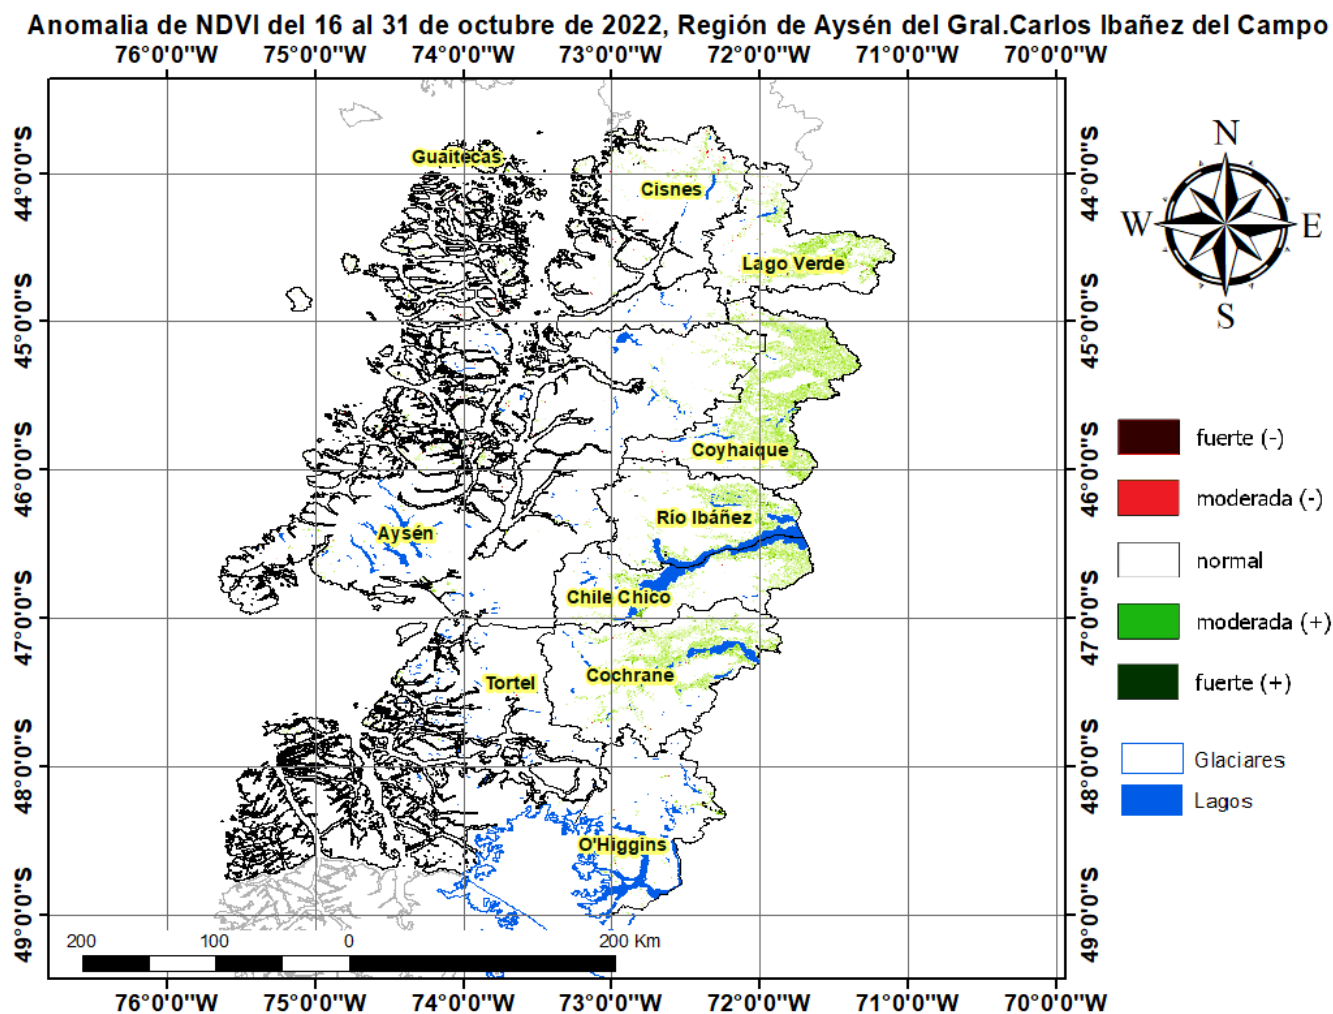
Anomalia de NDVI del 16 al 31 de octubre de 2022, Región de Aysén del Gral.Carlos Ibañez del Campo

76°0'0"W 75°0'0"W 74°0'0"W 73°0'0"W 72°0'0"W 71°0'0"W 70°0'0"W

44°0'0"S
45°0'0"S
46°0'0"S
47°0'0"S
48°0'0"S
49°0'0"S

Guaitecas
Cisnes
Lago Verde
Coyhaique
Río Ibáñez
Aysén
Chile Chico
Tortel
Cochrane
O'Higgins

N
W
E
S

fuerte (-)
moderada (-)
normal
moderada (+)
fuerte (+)

Glaciares
Lagos

200 100 0 200 Km

44°0'0"S
45°0'0"S
46°0'0"S
47°0'0"S
48°0'0"S
49°0'0"S

76°0'0"W 75°0'0"W 74°0'0"W 73°0'0"W 72°0'0"W 71°0'0"W 70°0'0"W